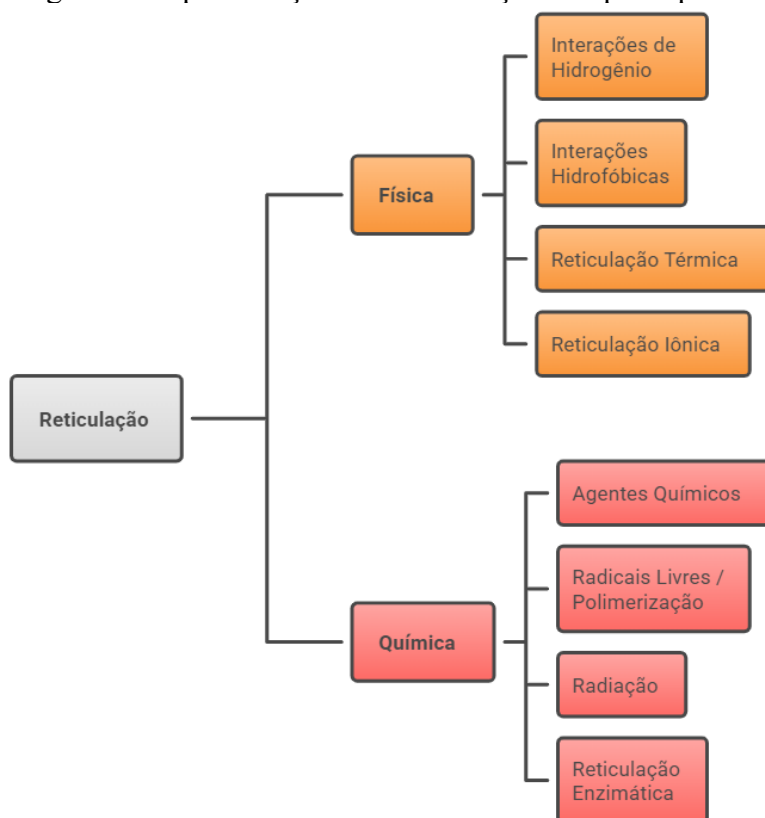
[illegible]

Reticulação

Física

Interações de Hidrogênio

Interações Hidrofóbicas

Reticulação Térmica

Reticulação Iônica

Química

Agentes Químicos

Radicais Livres / Polimerização

Radiação

Reticulação Enzimática